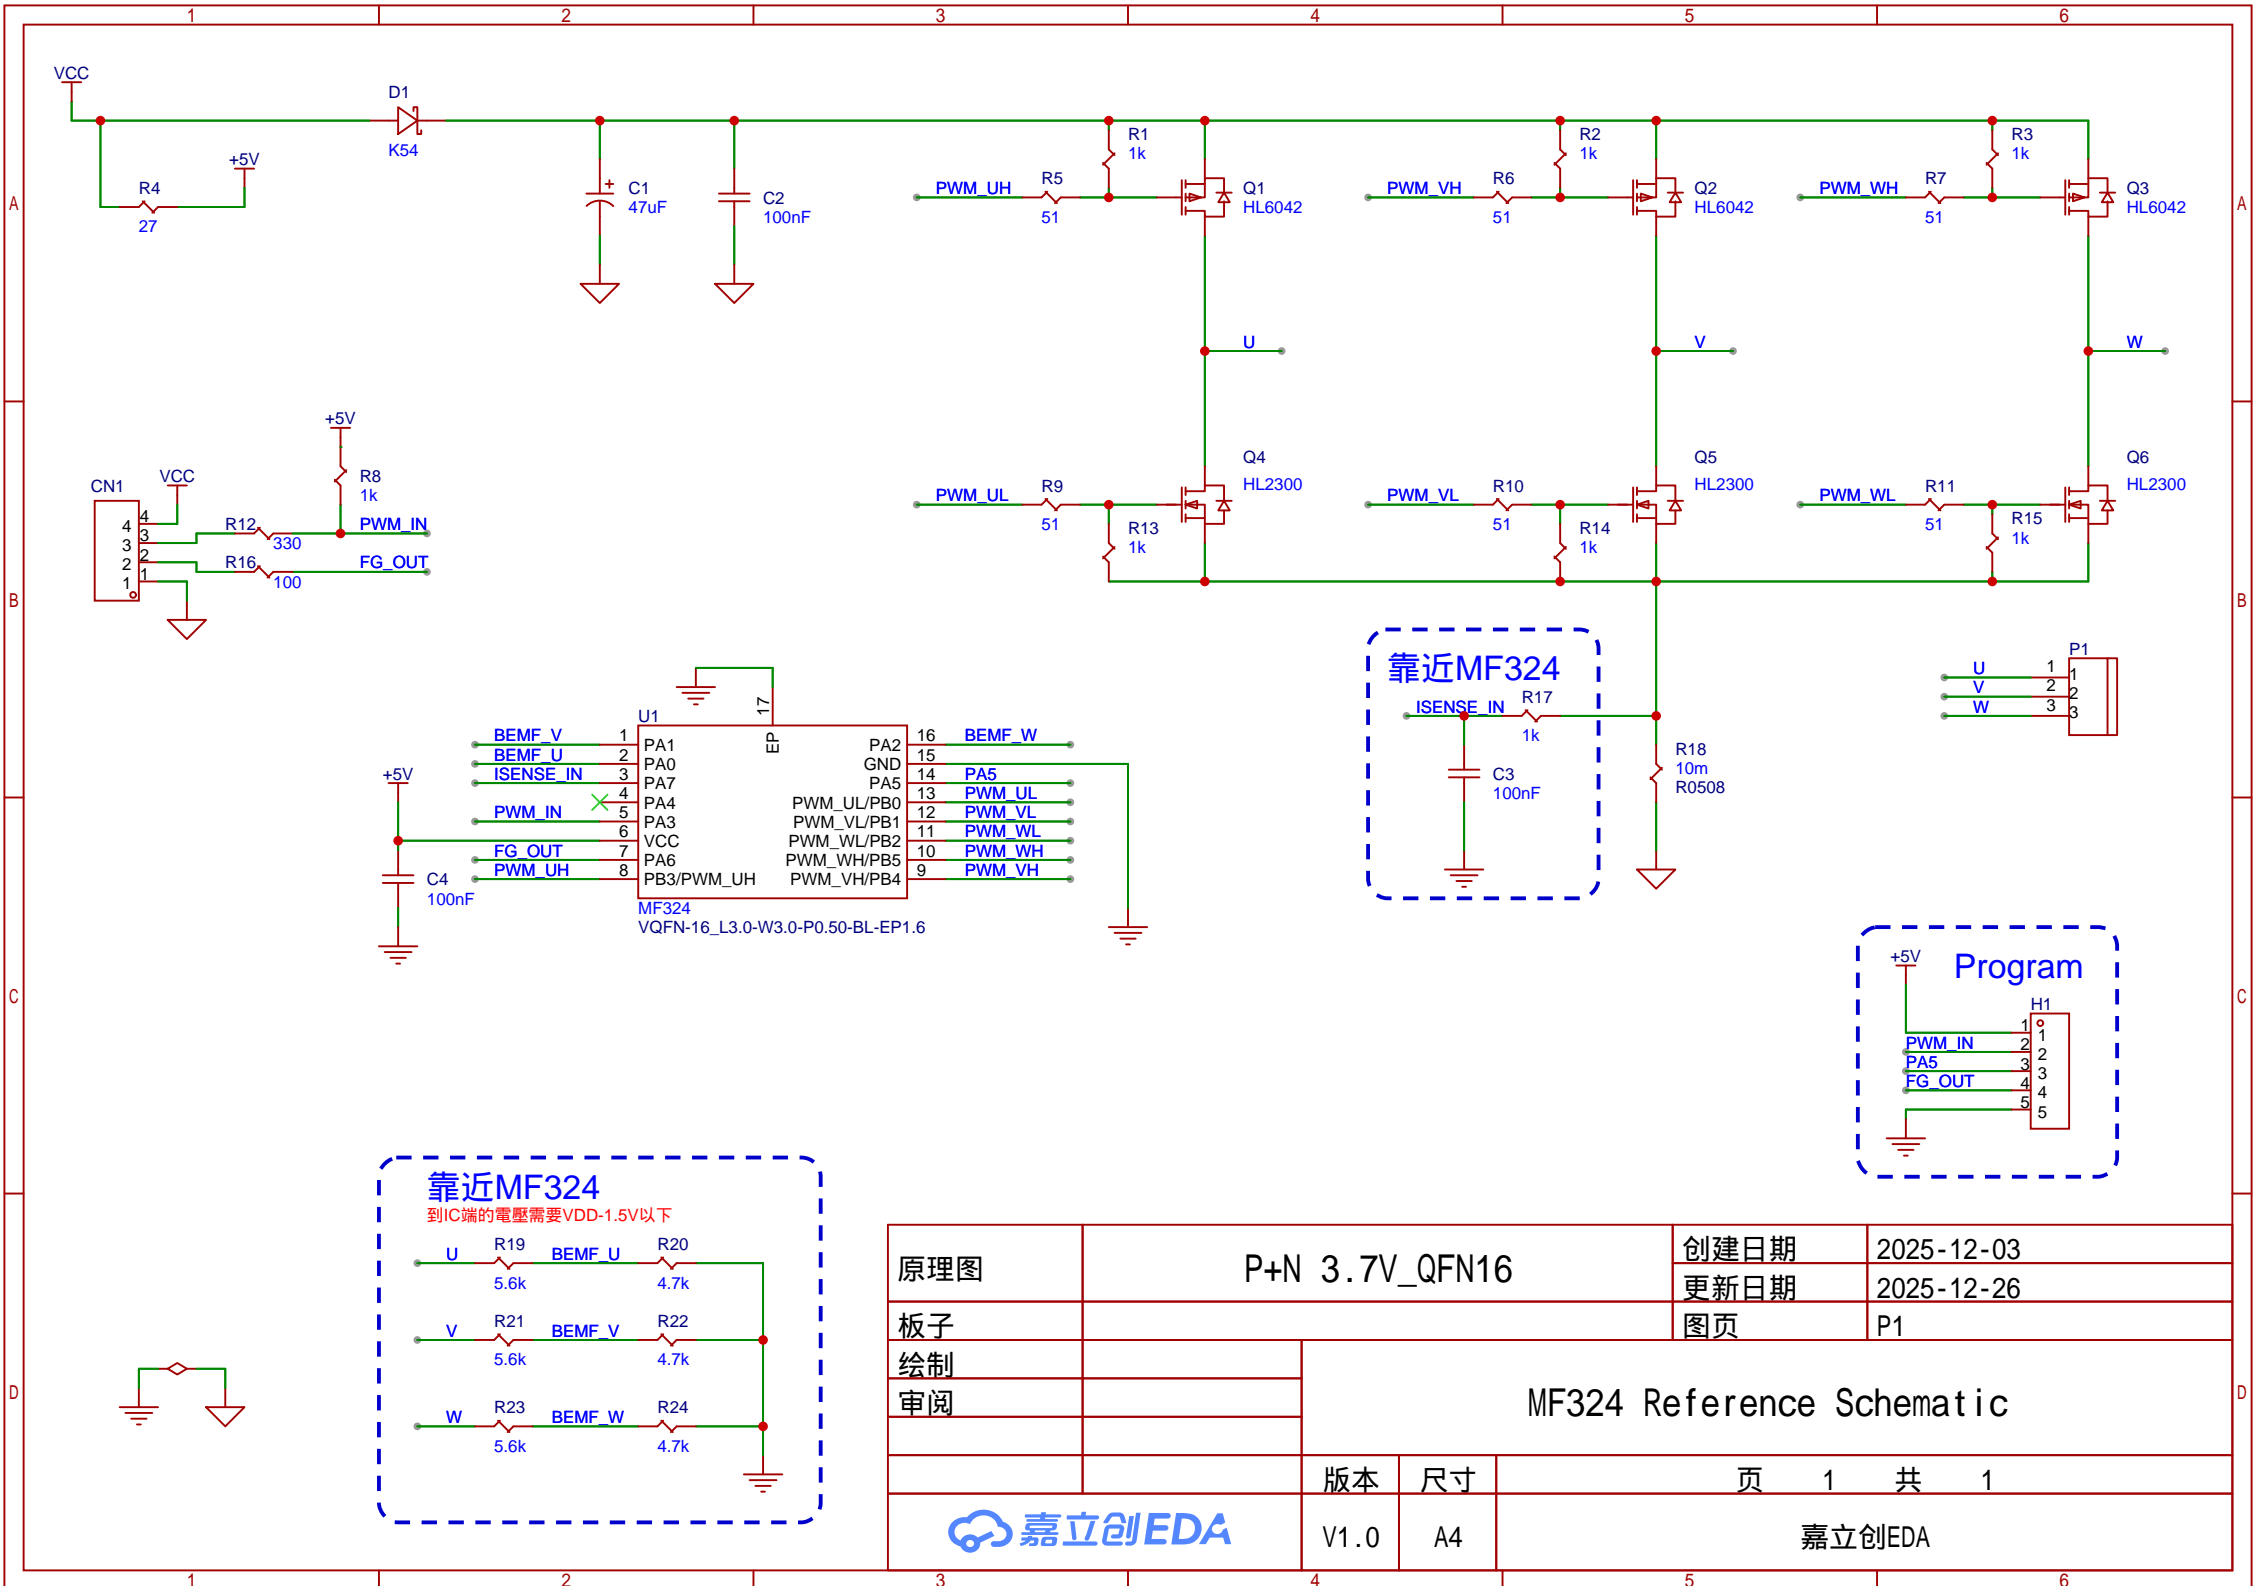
1 2 3 4 5 6

A

VCC
D1
K54
+5V
R4
27
C1
47uF
C2
100nF
R1
1k
R2
1k
R3
1k
PWM_UH
R5
51
Q1
HL6042
PWM_VH
R6
51
Q2
HL6042
PWM_WH
R7
51
Q3
HL6042

U
V
W

B

+5V
R8
1k
CN1
VCC
4 3 2 1
4 3 2 1
R12
330
PWM_IN
R16
100
FG_OUT

PWM_UL
R9
51
Q4
HL2300
R13
1k
PWM_VL
R10
51
Q5
HL2300
R14
1k
PWM_WL
R11
51
Q6
HL2300
R15
1k

靠近MF324
ISENSE_IN
R17
1k
C3
100nF
R18
10m
R0508

P1
U 1 1
V 2 2
W 3 3

17
EP
U1
BEMF_V 1 PA1
BEMF_U 2 PA0
ISENSE_IN 3 PA7
4 PA4
PWM_IN 5 PA3
6 VCC
FG_OUT 7 PA6
PWM_UH 8 PB3/PWM_UH
PA2 16 BEMF_W
GND 15
PA5 14 PA5
PWM_UL/PB0 13 PWM_UL
PWM_VL/PB1 12 PWM_VL
PWM_WL/PB2 11 PWM_WL
PWM_WH/PB5 10 PWM_WH
PWM_VH/PB4 9 PWM_VH
MF324
VQFN-16_L3.0-W3.0-P0.50-BL-EP1.6
+5V
C4
100nF

C

+5V
Program
H1
1 1
PWM_IN 2 2
PA5 3 3
FG_OUT 4 4
5 5

靠近MF324
到IC端的電壓需要VDD-1.5V以下
U R19 5.6k BEMF_U R20 4.7k
V R21 5.6k BEMF_V R22 4.7k
W R23 5.6k BEMF_W R24 4.7k

D

| 原理图 | P+N 3.7V_QFN16 | 创建日期 | 2025-12-03 |
|---|---|---|---|
| | | 更新日期 | 2025-12-26 |
| 板子 | | 图页 | P1 |
| 绘制 | | | |
| 审阅 | | | |

MF324 Reference Schematic

| 版本 | 尺寸 | 页 1 共 1 |
|---|---|---|
| V1.0 | A4 | 嘉立创EDA |

嘉立创EDA

1 2 3 4 5 6